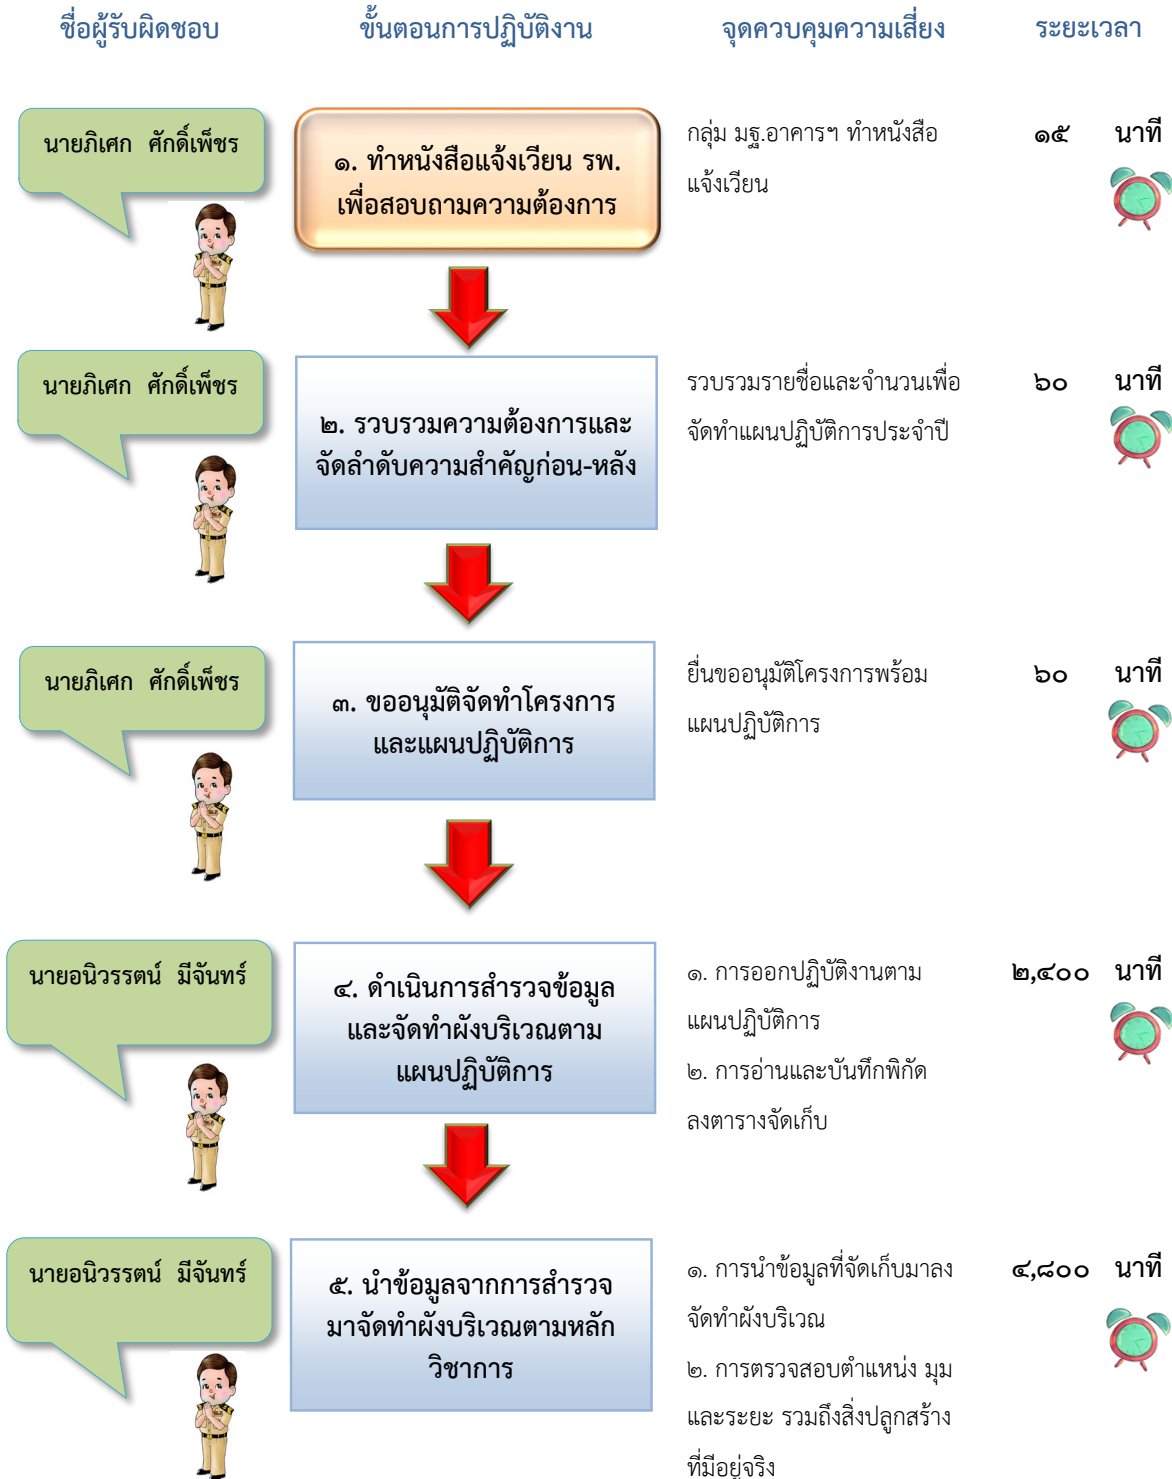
ชื่อผู้รับผิดชอบ

ขั้นตอนการปฏิบัติงาน

จุดควบคุมความเสี่ยง

ระยะเวลา

นายภิเศก ศักดิ์เพ็ชร

๑. ทำหนังสือแจ้งเวียน รพ. เพื่อสอบถามความต้องการ

กลุ่ม มฐ.อาคารฯ ทำหนังสือแจ้งเวียน

๑๕ นาที

นายภิเศก ศักดิ์เพ็ชร

๒. รวบรวมความต้องการและจัดลำดับความสำคัญก่อน-หลัง

รวบรวมรายชื่อและจำนวนเพื่อจัดทำแผนปฏิบัติการประจำปี

๖๐ นาที

นายภิเศก ศักดิ์เพ็ชร

๓. ขออนุมัติจัดทำโครงการและแผนปฏิบัติการ

ยื่นขออนุมัติโครงการพร้อมแผนปฏิบัติการ

๖๐ นาที

นายอนิวรรตน์ มีจันทร์

๔. ดำเนินการสำรวจข้อมูลและจัดทำผังบริเวณตามแผนปฏิบัติการ

๑. การออกปฏิบัติงานตามแผนปฏิบัติการ

๒. การอ่านและบันทึกพิกัดลงตารางจัดเก็บ

๒,๔๐๐ นาที

นายอนิวรรตน์ มีจันทร์

๕. นำข้อมูลจากการสำรวจมาจัดทำผังบริเวณตามหลักวิชาการ

๑. การนำข้อมูลที่จัดเก็บมาลงจัดทำผังบริเวณ

๒. การตรวจสอบตำแหน่ง มุมและระยะ รวมถึงสิ่งปลูกสร้างที่มีอยู่จริง

๔,๘๐๐ นาที